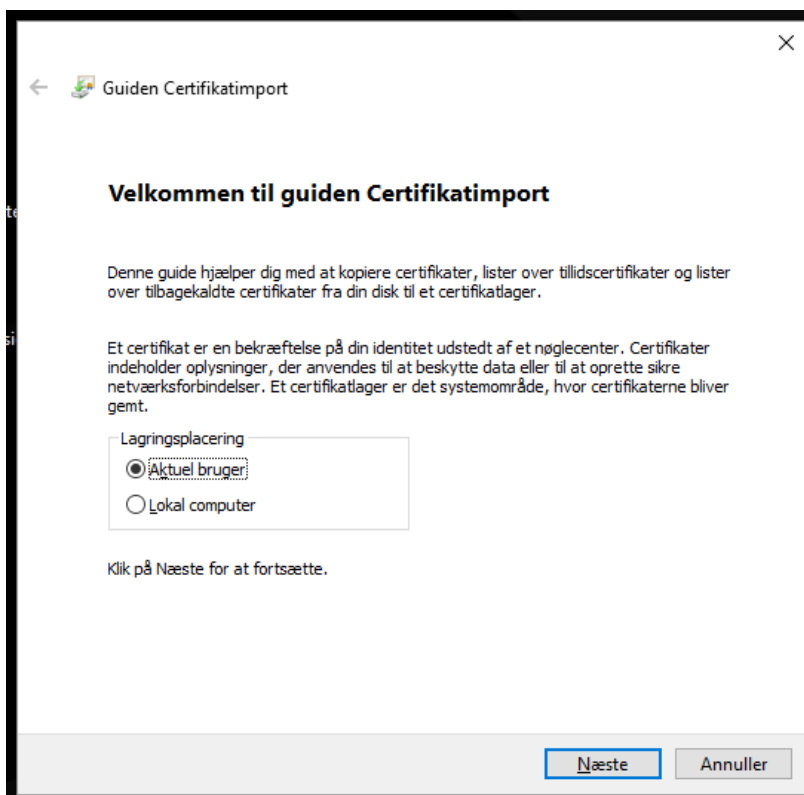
Guiden Certifikatimport

Velkommen til guiden Certifikatimport

Denne guide hjælper dig med at kopiere certifikater, lister over tillidscertifikater og lister over tilbagekaldte certifikater fra din disk til et certifikatlager.

Et certifikat er en bekræftelse på din identitet udstedt af et nøglecenter. Certifikater indeholder oplysninger, der anvendes til at beskytte data eller til at oprette sikre netværksforbindelser. Et certifikatlager er det systemområde, hvor certifikaterne bliver gemt.

Lagringsplacering
Aktuel bruger
Lokal computer

Klik på Næste for at fortsætte.

Næste
Annuller